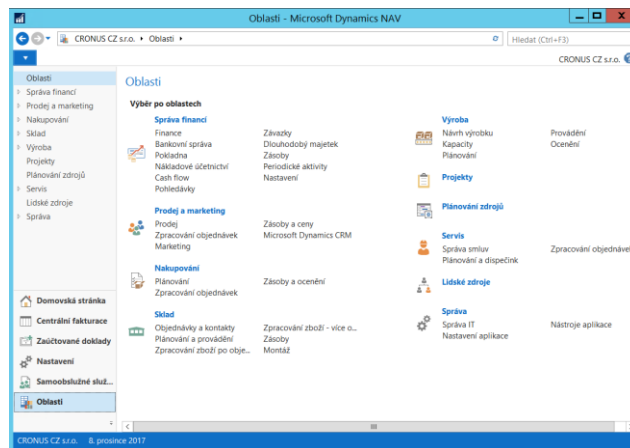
Oblasti - Microsoft Dynamics NAV

CRONUS CZ s.r.o. ▸ Oblasti ▸

Hledat (Ctrl+F3)

CRONUS CZ s.r.o.

Oblasti
Správa financí
Prodej a marketing
Nakupování
Sklad
Výroba
Projekty
Plánování zdrojů
Servis
Lidské zdroje
Správa

Domovská stránka
Centrální fakturace
Zaúčtované doklady
Nastavení
Samoobslužné služ...
Oblasti

Oblasti

Výběr po oblastech

Správa financí
Finance
Bankovní správa
Pokladna
Nákladové účetnictví
Cash flow
Pohledávky
Závazky
Dlouhodobý majetek
Zásoby
Periodické aktivity
Nastavení

Prodej a marketing
Prodej
Zpracování objednávek
Marketing
Zásoby a ceny
Microsoft Dynamics CRM

Nakupování
Plánování
Zpracování objednávek
Zásoby a ocenění

Sklad
Objednávky a kontakty
Plánování a provádění
Zpracování zboží po obje...
Zpracování zboží - více o...
Zásoby
Montáž

Výroba
Návrh výrobku
Kapacity
Plánování
Provádění
Ocenění

Projekty

Plánování zdrojů

Servis
Správa smluv
Plánování a dispečink
Zpracování objednáv

Lidské zdroje

Správa
Správa IT
Nastavení aplikace
Nástroje aplikace

CRONUS CZ s.r.o. 8. prosince 2017